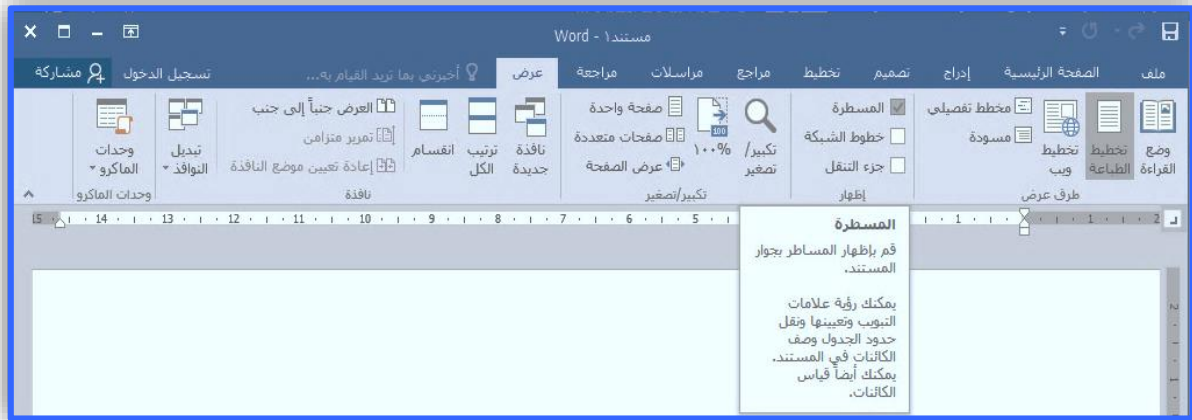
Word - مستند١

ملف الصفحة الرئيسية إدراج تصميم تخطيط مراجع مراسلات مراجعة عرض أخبرني بما تريد القيام به... تسجيل الدخول مشاركة

وضع القراءة تخطيط الطباعة تخطيط ويب مخطط تفصيلي مسودة
طرق عرض

المسطرة
خطوط الشبكة
جزء التنقل
إظهار

تكبير/تصغير ١٠٠% صفحة واحدة صفحات متعددة عرض الصفحة
تكبير/تصغير

نافذة جديدة ترتيب الكل انقسام العرض جنباً إلى جنب تمرير متزامن إعادة تعيين موضع النافذة تبديل النوافذ
نافذة

وحدات الماكرو
وحدات الماكرو

15 · 14 · 13 · 12 · 11 · 10 · 9 · 8 · 7 · 6 · 5 · 1 · 1 · 2

المسطرة

قم بإظهار المساطر بجوار المستند.

يمكنك رؤية علامات التبويب وتعيينها ونقل حدود الجدول وصف الكائنات في المستند. يمكنك أيضاً قياس الكائنات.